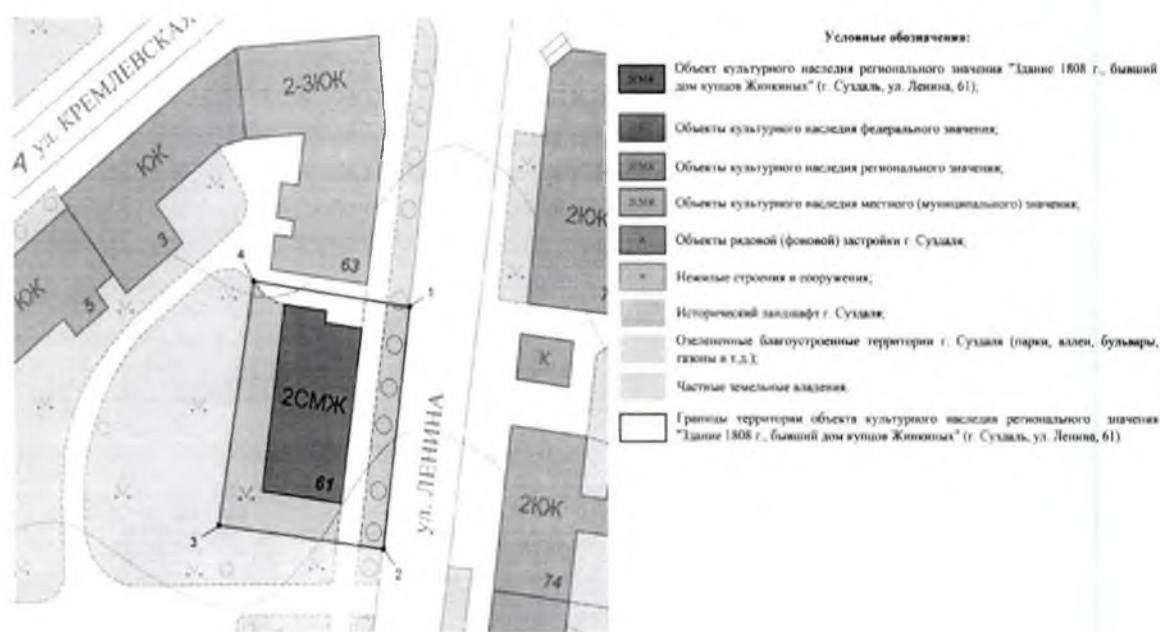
А ул. КРЕМЛЕВСКАЯ

2-3ЮЖ

ЮЖ

3

ЮЖ

5

63

4

1

2СМЖ

61

3

2

ул. ЛЕНИНА

2ЮЖ

К

2ЮЖ

74

Условные обозначения:

2СМЖ Объект культурного наследия регионального значения "Здание 1808 г., бывший дом купцов Жинкиных" (г. Суздаль, ул. Ленина, 61);

Объекты культурного наследия федерального значения;

2СМЖ Объекты культурного наследия регионального значения;

2СМЖ Объекты культурного наследия местного (муниципального) значения;

Ж Объекты рядовой (фоновой) застройки г. Суздаля;

Нежилые строения и сооружения;

Исторический ландшафт г. Суздаля;

Озелененные благоустроенные территории г. Суздаля (парки, аллеи, бульвары, газоны и т.д.);

Частные земельные владения.

Границы территории объекта культурного наследия регионального значения "Здание 1808 г., бывший дом купцов Жинкиных" (г. Суздаль, ул. Ленина, 61)